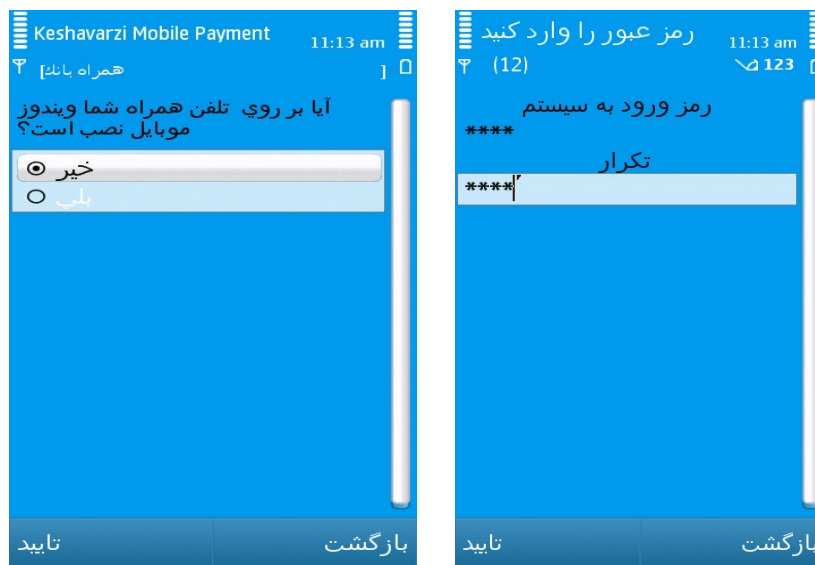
Keshavarzi Mobile Payment 11:13 am
[همراه بانک]

آيا بر روي تلفن همراه شما ويندوز موبايل نصب است؟

خير
بلي

تاييد
بازگشت

رمز عبور را وارد کنيد 11:13 am
(12) 123

رمز ورود به سيستم
****
تکرار
****

تاييد
بازگشت